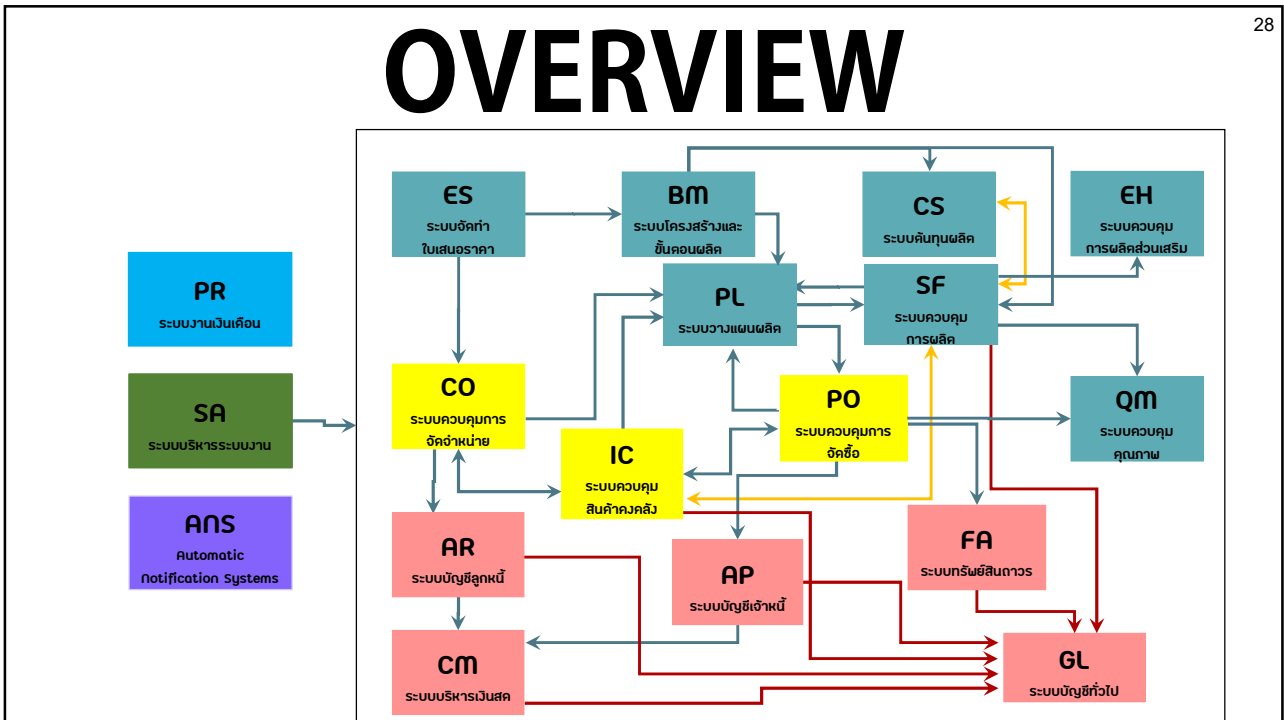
28

OVERVIEW

PR
ระบบงานเงินเดือน

SA
ระบบบริหารระบบงาน

ANS
Automatic Notification Systems

ES
ระบบจัดทำใบเสนอราคา

BM
ระบบโครงสร้างและขั้นตอนผลิต

CS
ระบบต้นทุนผลิต

EH
ระบบควบคุมการผลิตส่วนเสริม

PL
ระบบวางแผนผลิต

SF
ระบบควบคุมการผลิต

CO
ระบบควบคุมการจัดจำหน่าย

PO
ระบบควบคุมการจัดซื้อ

QM
ระบบควบคุมคุณภาพ

IC
ระบบควบคุมสินค้าคงคลัง

AR
ระบบบัญชีลูกหนี้

AP
ระบบบัญชีเจ้าหนี้

FA
ระบบทรัพย์สินถาวร

CM
ระบบบริหารเงินสด

GL
ระบบบัญชีทั่วไป